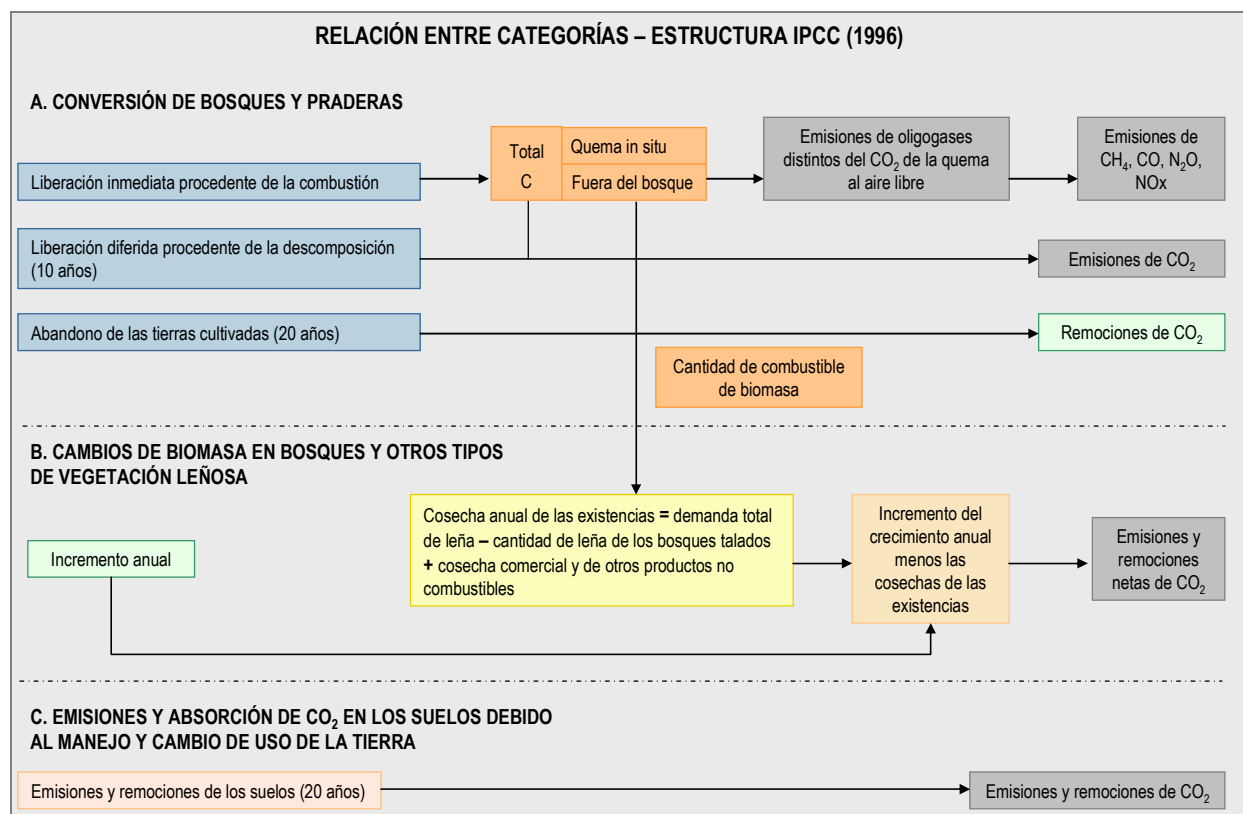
RELACIÓN ENTRE CATEGORÍAS – ESTRUCTURA IPCC (1996)

A. CONVERSIÓN DE BOSQUES Y PRADERAS

Liberación inmediata procedente de la combustión

Total C

Quema in situ

Fuera del bosque

Emisiones de oligogases distintos del $CO_2$ de la quema al aire libre

Emisiones de $CH_4$, CO, $N_2O$, NOx

Liberación diferida procedente de la descomposición (10 años)

Emisiones de $CO_2$

Abandono de las tierras cultivadas (20 años)

Remociones de $CO_2$

Cantidad de combustible de biomasa

B. CAMBIOS DE BIOMASA EN BOSQUES Y OTROS TIPOS DE VEGETACIÓN LEÑOSA

Incremento anual

Cosecha anual de las existencias = demanda total de leña – cantidad de leña de los bosques talados + cosecha comercial y de otros productos no combustibles

Incremento del crecimiento anual menos las cosechas de las existencias

Emisiones y remociones netas de $CO_2$

C. EMISIONES Y ABSORCIÓN DE $CO_2$ EN LOS SUELOS DEBIDO AL MANEJO Y CAMBIO DE USO DE LA TIERRA

Emisiones y remociones de los suelos (20 años)

Emisiones y remociones de $CO_2$